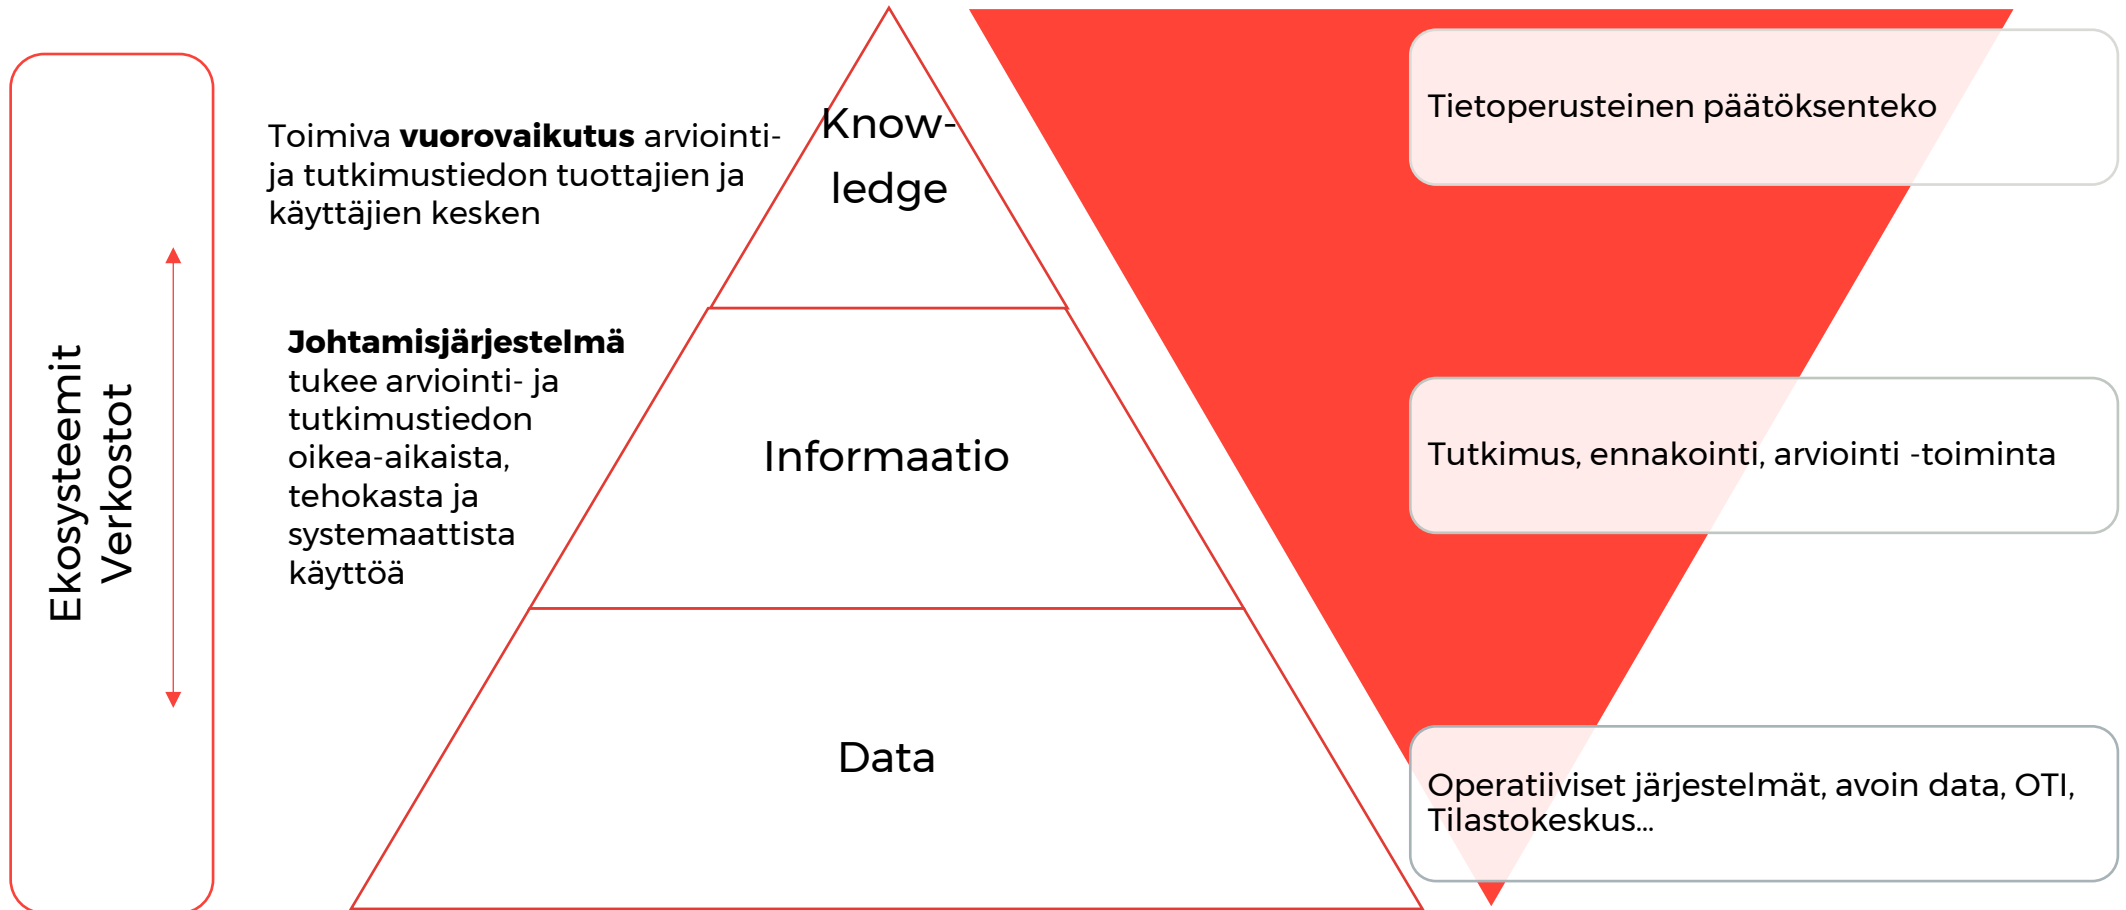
Ekosysteemit
Verkostot

Toimiva **vuorovaikutus** arviointi- ja tutkimustiedon tuottajien ja käyttäjien kesken

**Johtamisjärjestelmä** tukee arviointi- ja tutkimustiedon oikea-aikaista, tehokasta ja systemaattista käyttöä

Know-ledge

Informaatio

Data

Tietoperusteinen päätöksenteko

Tutkimus, ennakointi, arviointi -toiminta

Operatiiviset järjestelmät, avoin data, OTI, Tilastokeskus...